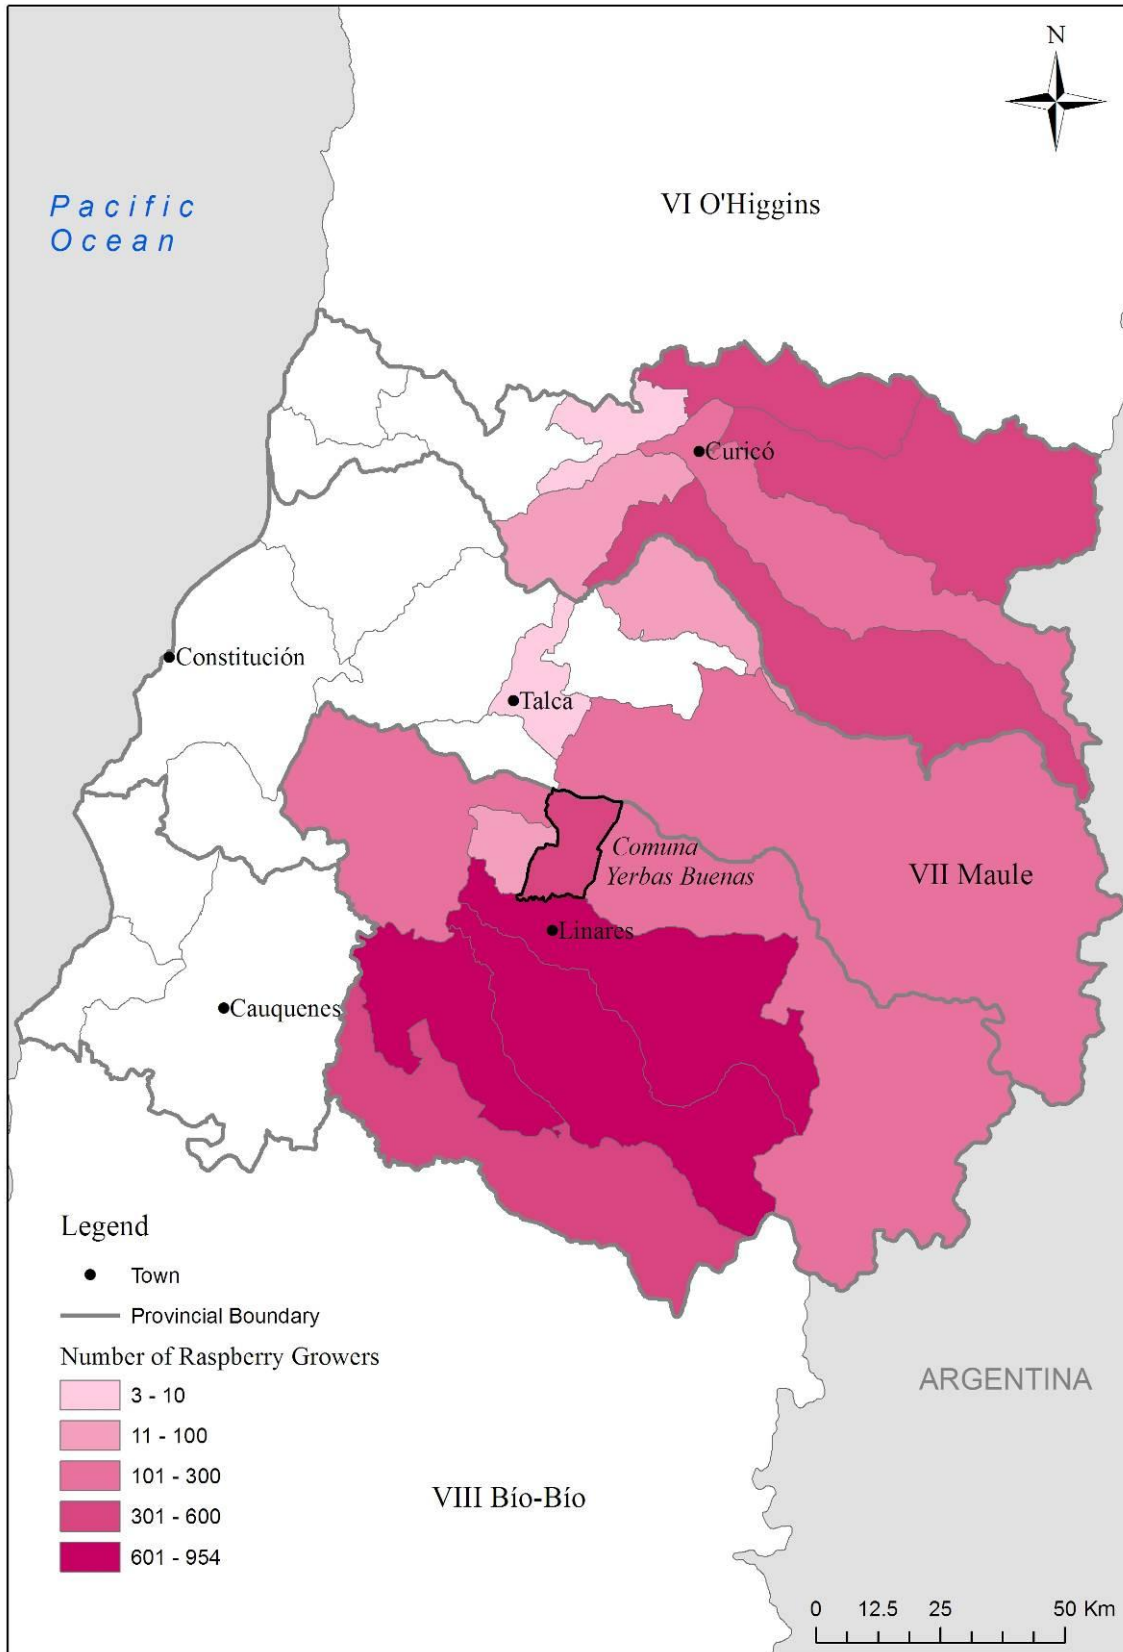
N

Pacific Ocean

VI O'Higgins

Curicó

Constitución

Talca

Comuna Yerbas Buenas

VII Maule

Linares

Cauquenes

Legend

Town

Provincial Boundary

Number of Raspberry Growers

3 - 10

11 - 100

101 - 300

301 - 600

601 - 954

ARGENTINA

VIII Bío-Bío

0 12.5 25 50 Km